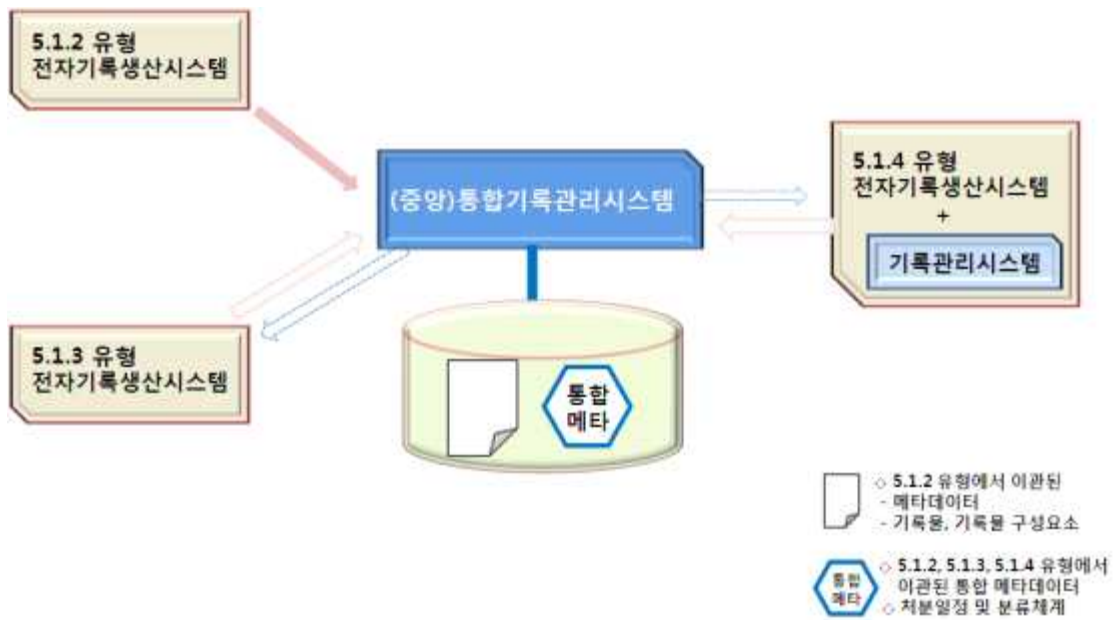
5.1.2 유형
전자기록생산시스템

(중앙)통합기록관리시스템

5.1.4 유형
전자기록생산시스템
+
기록관리시스템

5.1.3 유형
전자기록생산시스템

통합
메타

◇ 5.1.2 유형에서 이관된
- 메타데이터
- 기록물, 기록물 구성요소

통합
메타

◇ 5.1.2, 5.1.3, 5.1.4 유형에서 이관된 통합 메타데이터
◇ 처분일정 및 분류체계